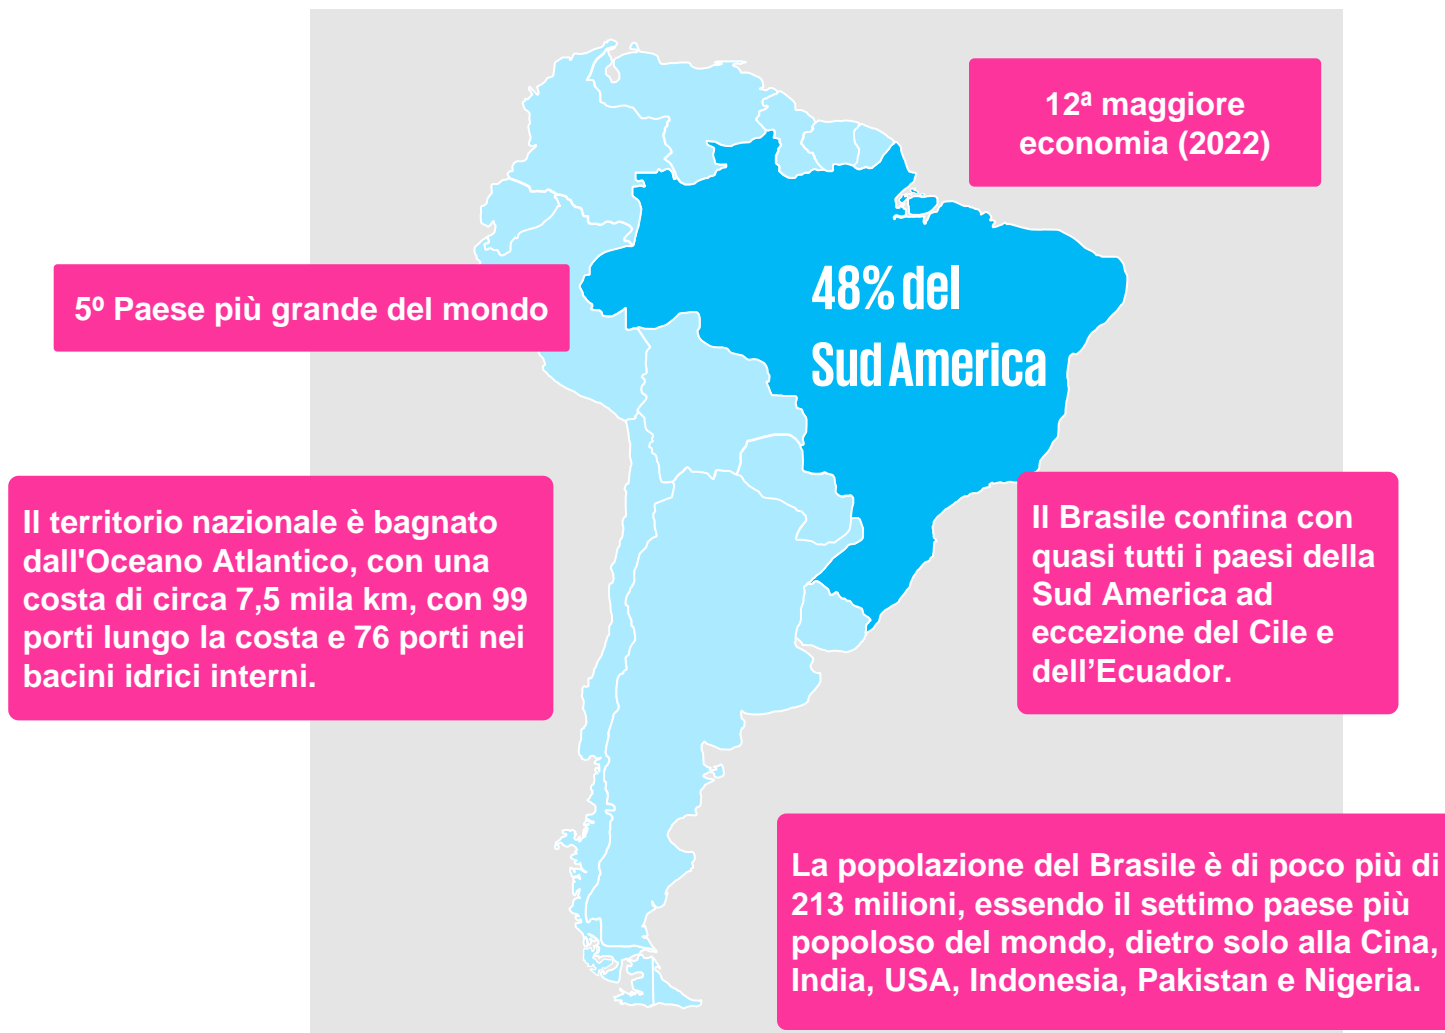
12ª maggiore economia (2022)

5º Paese più grande del mondo

48% del Sud America

Il territorio nazionale è bagnato dall'Oceano Atlantico, con una costa di circa 7,5 mila km, con 99 porti lungo la costa e 76 porti nei bacini idrici interni.

Il Brasile confina con quasi tutti i paesi della Sud America ad eccezione del Cile e dell’Ecuador.

La popolazione del Brasile è di poco più di 213 milioni, essendo il settimo paese più popoloso del mondo, dietro solo alla Cina, India, USA, Indonesia, Pakistan e Nigeria.